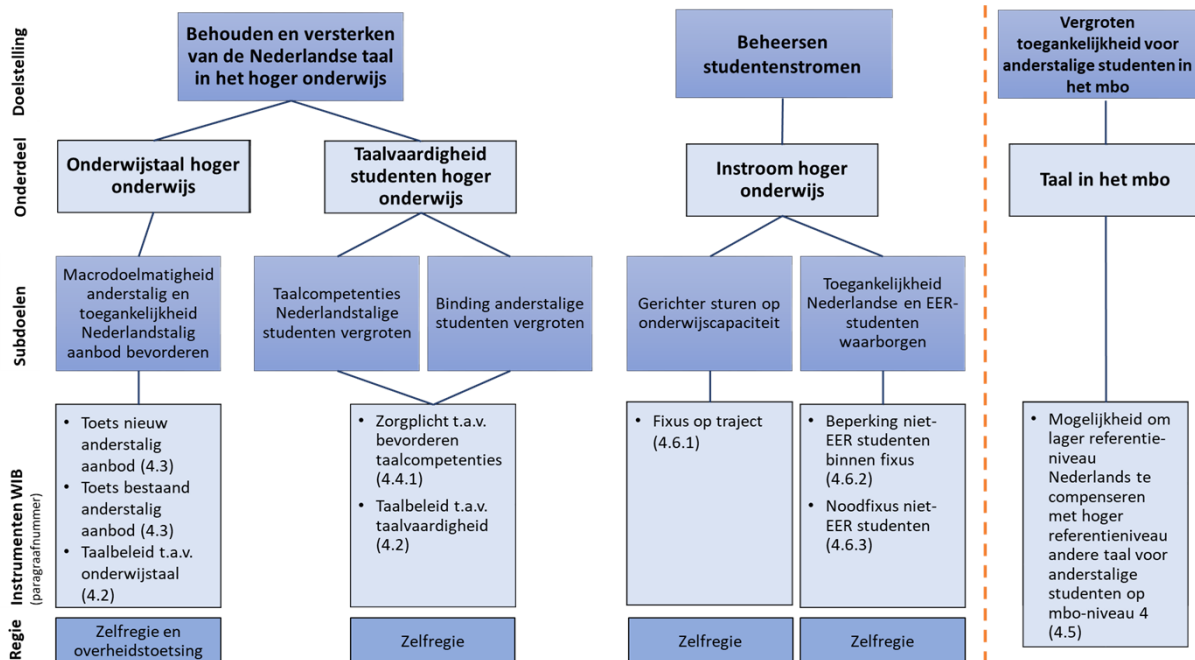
Doelstelling

Behouden en versterken van de Nederlandse taal in het hoger onderwijs

Beheersen studentenstromen

Vergroten toegankelijkheid voor anderstalige studenten in het mbo

Onderdeel

Onderwijstaal hoger onderwijs

Taalvaardigheid studenten hoger onderwijs

Instroom hoger onderwijs

Taal in het mbo

Subdoelen

Macrodoelmatigheid anderstalig en toegankelijkheid Nederlandstalig aanbod bevorderen

Taalcompetenties Nederlandstalige studenten vergroten

Binding anderstalige studenten vergroten

Gerichter sturen op onderwijscapaciteit

Toegankelijkheid Nederlandse en EER-studenten waarborgen

Instrumenten WIB (paragraafnummer)

• Toets nieuw anderstalig aanbod (4.3)
• Toets bestaand anderstalig aanbod (4.3)
• Taalbeleid t.a.v. onderwijstaal (4.2)

• Zorgplicht t.a.v. bevorderen taalcompetenties (4.4.1)
• Taalbeleid t.a.v. taalvaardigheid (4.2)

• Fixus op traject (4.6.1)

• Beperking niet-EER studenten binnen fixus (4.6.2)
• Noodfixus niet-EER studenten (4.6.3)

• Mogelijkheid om lager referentieniveau Nederlands te compenseren met hoger referentieniveau andere taal voor anderstalige studenten op mbo-niveau 4 (4.5)

Regie

Zelfregie en overheidstoetsing

Zelfregie

Zelfregie

Zelfregie